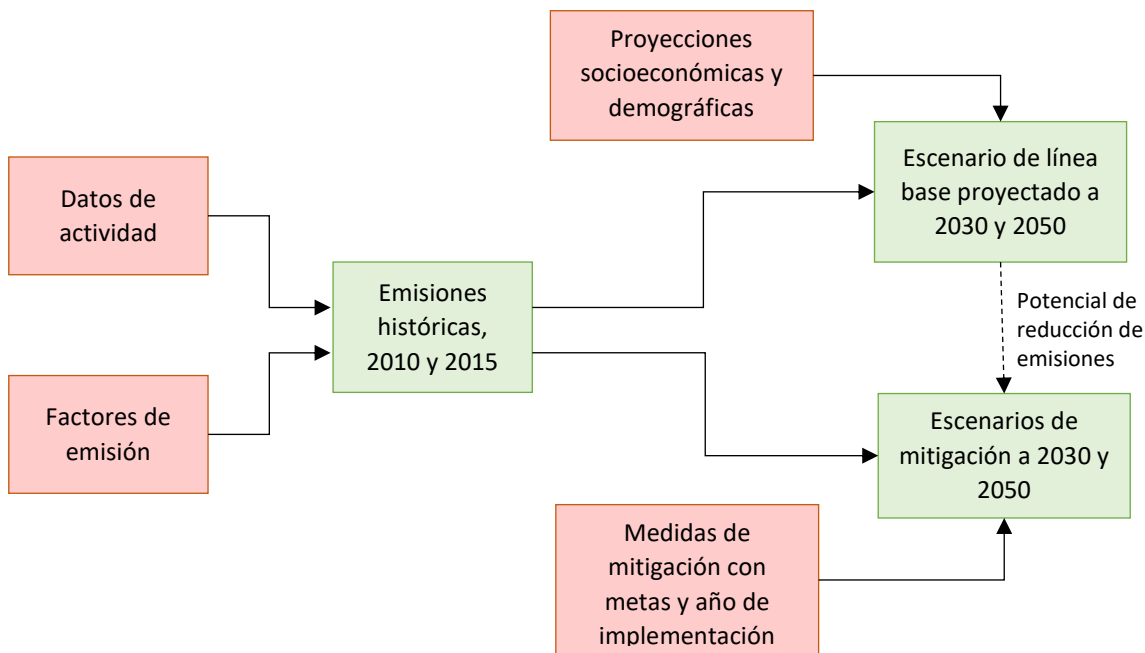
Proyecciones socioeconómicas y demográficas

Datos de actividad

Factores de emisión

Emisiones históricas, 2010 y 2015

Escenario de línea base proyectado a 2030 y 2050

Potencial de reducción de emisiones

Escenarios de mitigación a 2030 y 2050

Medidas de mitigación con metas y año de implementación